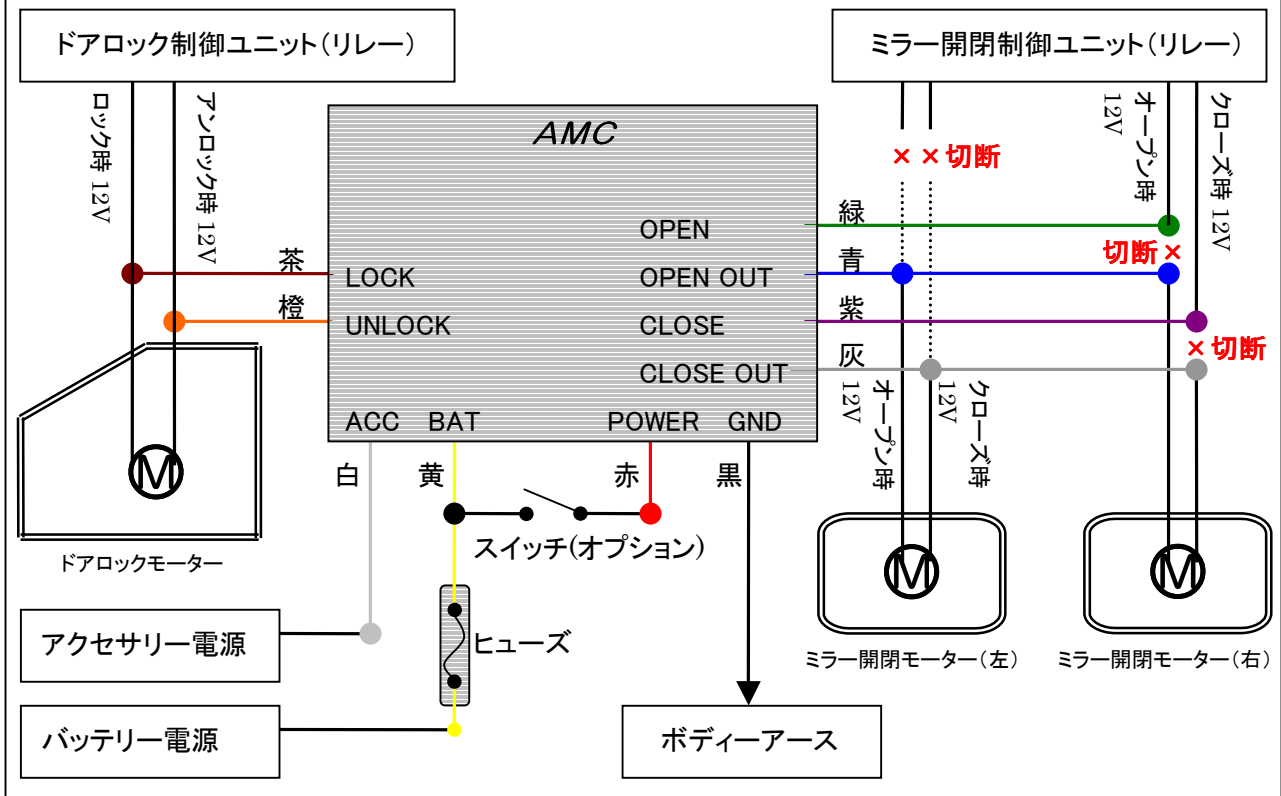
ドアロック制御ユニット(リレー)

ロック時 12V

アンロック時 12V

ミラー開閉制御ユニット(リレー)

オープン時 12V

クローズ時 12V

AMC

× × 切断

緑

OPEN

茶

LOCK

OPEN OUT

青

切断 ×

橙

UNLOCK

CLOSE

紫

× 切断

灰

CLOSE OUT

オープン時 12V

クローズ時 12V

ACC

BAT

POWER

GND

白

黄

赤

黒

ドアロックモーター

スイッチ(オプション)

アクセサリー電源

ヒューズ

ミラー開閉モーター(左)

ミラー開閉モーター(右)

バッテリー電源

ボディーアース